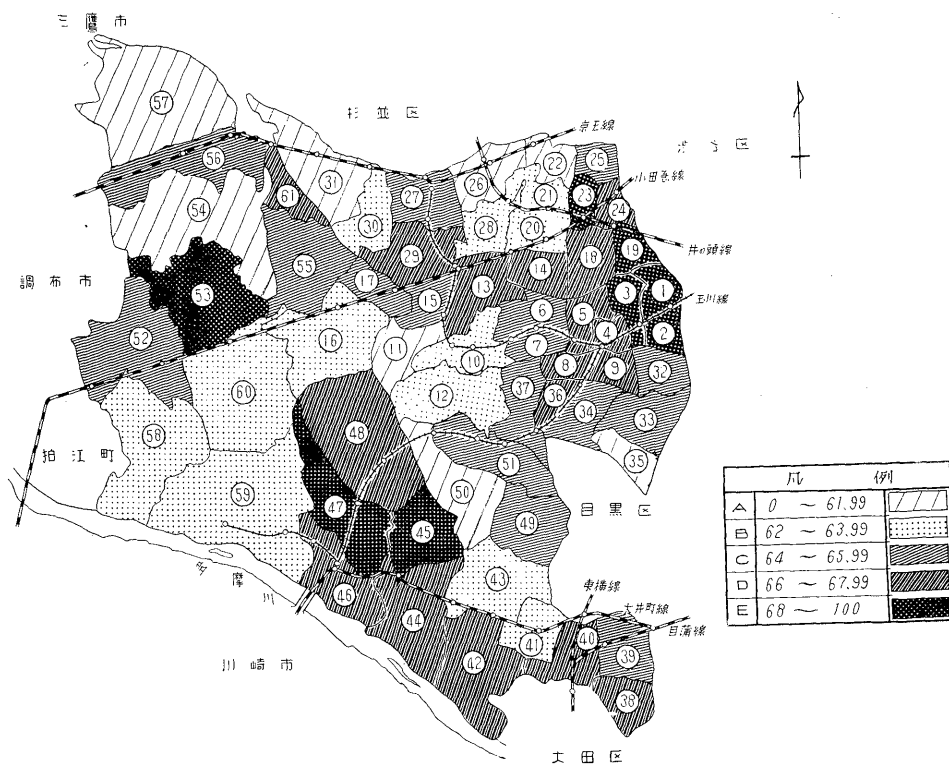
三鷹市

杉並区

京王線

渋谷区

小田急線

井の頭線

玉川線

調布市

狛江町

多摩川

川崎市

目黒区

東横線

大井町線

目蒲線

大田区

57 56 54 61 31 30 27 26 22 21 25 23 24 28 20 19 18 14 13 29 55 53 17 15 3 1 2 6 5 4 7 8 9 32 10 11 12 16 52 60 58 59 48 37 36 34 33 35 51 50 49 47 45 46 44 43 42 41 40 39 38

| 凡 | 例 | |
|---|---|---|
| A | 0 ～ 61.99 | |
| B | 62 ～ 63.99 | |
| C | 64 ～ 65.99 | |
| D | 66 ～ 67.99 | |
| E | 68 ～ 100 | |